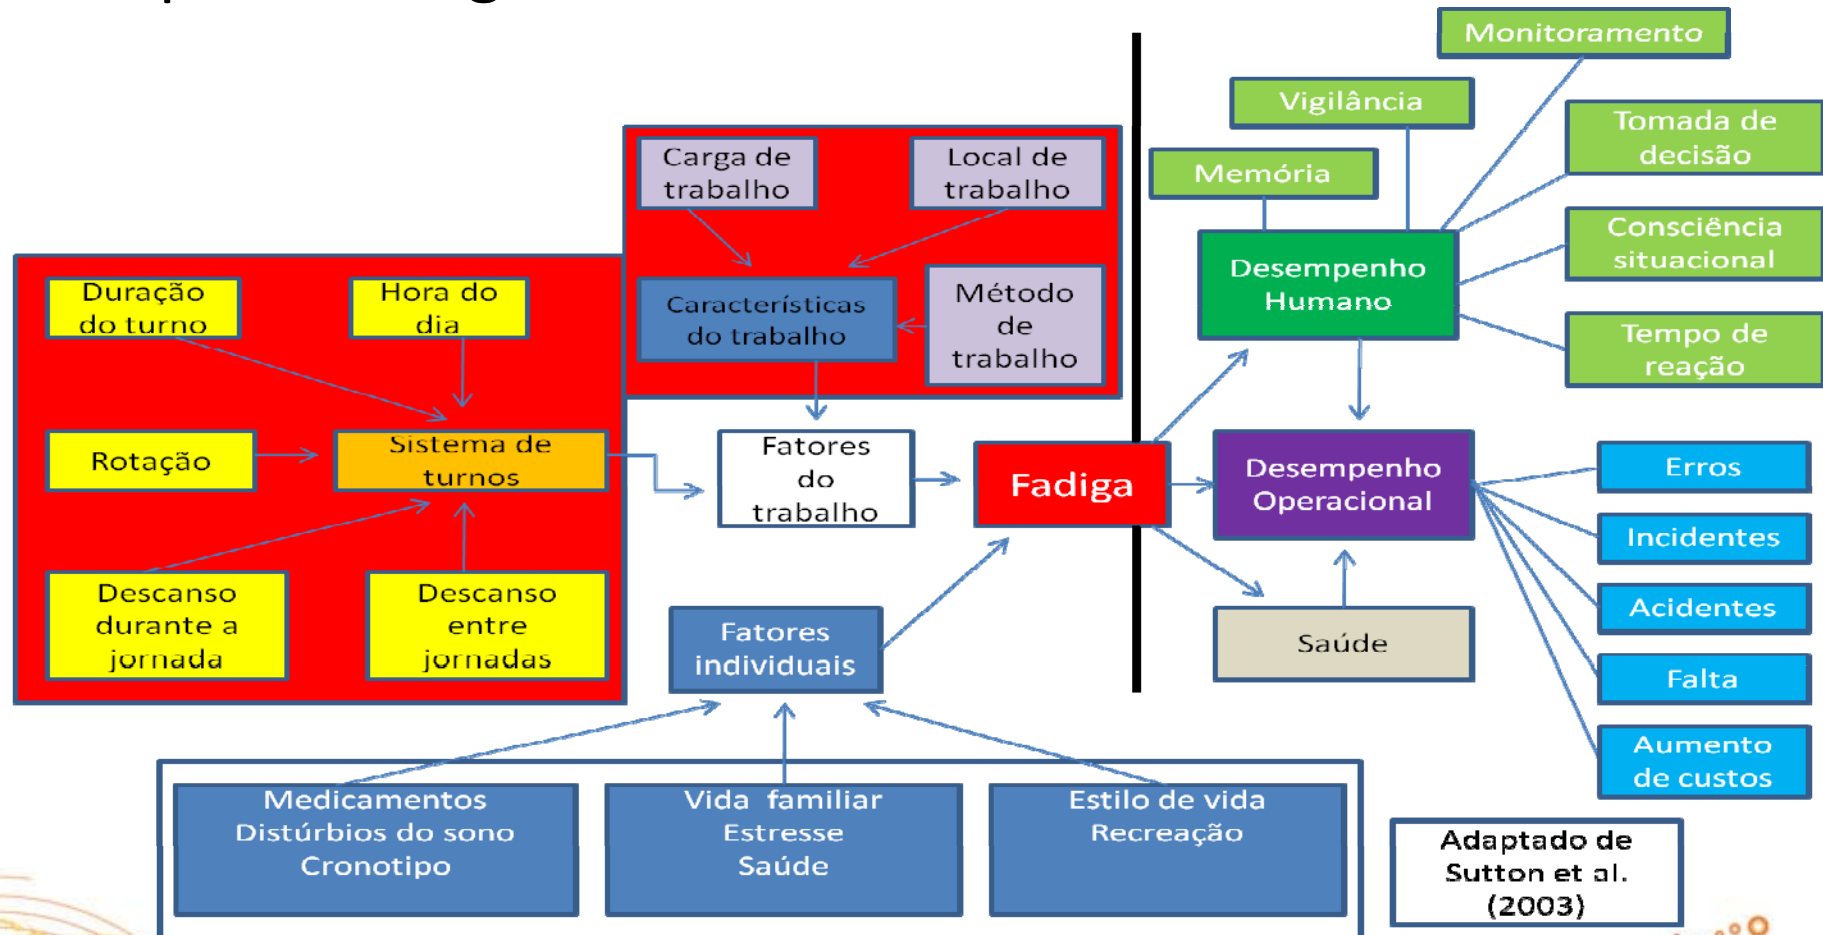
Monitoramento

Vigilância

Tomada de decisão

Memória

Consciência situacional

Desempenho Humano

Tempo de reação

Carga de trabalho

Local de trabalho

Características do trabalho

Método de trabalho

Duração do turno

Hora do dia

Rotação

Sistema de turnos

Fatores do trabalho

Fadiga

Desempenho Operacional

Erros

Incidentes

Acidentes

Falta

Aumento de custos

Descanso durante a jornada

Descanso entre jornadas

Fatores individuais

Saúde

Medicamentos
Distúrbios do sono
Cronotipo

Vida familiar
Estresse
Saúde

Estilo de vida
Recreação

Adaptado de Sutton et al. (2003)